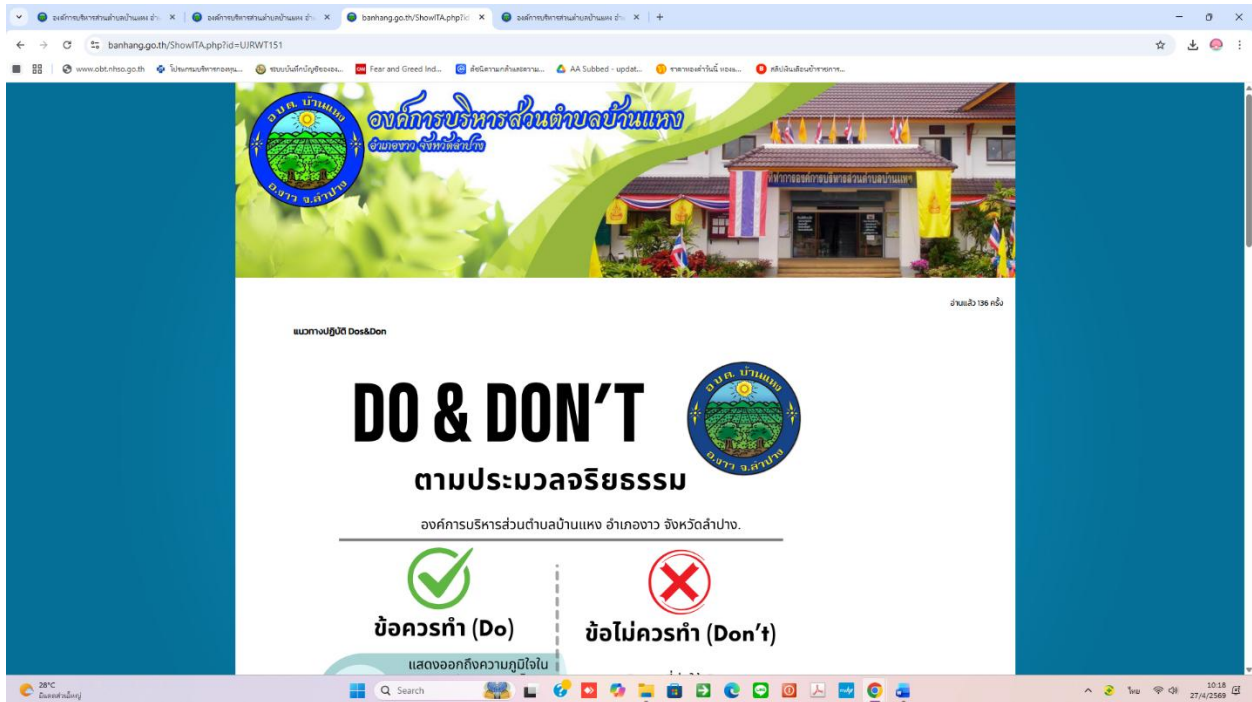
องค์การบริหารส่วนตำบลบ้านแหง อำ ×
องค์การบริหารส่วนตำบลบ้านแหง อำ ×
banhang.go.th/ShowITA.php?id ×
องค์การบริหารส่วนตำบลบ้านแหง อำ ×
+

banhang.go.th/ShowITA.php?id=UJRWT151

www.obt.nhso.go.th
โปรแกรมบริหารกองทุน...
ระบบบันทึกบัญชีขององ...
Fear and Greed Ind...
สัญนิยามกล้ามเนื้อความ...
AA Subbed - updat...
ราคาทองคำวันนี้ ทองแ...
คลังเงินเดือนข้าราชการ...

อ.บ.ต. บ้านแหง
อ.งาว จ.ลำปาง
องค์การบริหารส่วนตำบลบ้านแหง
อำเภองาว จังหวัดลำปาง
ที่ทำการองค์การบริหารส่วนตำบลบ้านแหง

อ่านแล้ว 136 ครั้ง

แนวทางปฏิบัติ Dos&Don

DO & DON'T

อ.บ.ต. บ้านแหง
อ.งาว จ.ลำปาง

ตามประมวลจริยธรรม

องค์การบริหารส่วนตำบลบ้านแหง อำเภองาว จังหวัดลำปาง.

ข้อควรทำ (Do)

ข้อไม่ควรทำ (Don't)

แสดงออกถึงความภูมิใจใน

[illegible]

28°C
มีแดดส่วนใหญ่

Search

ไทย
10:18
27/4/2569